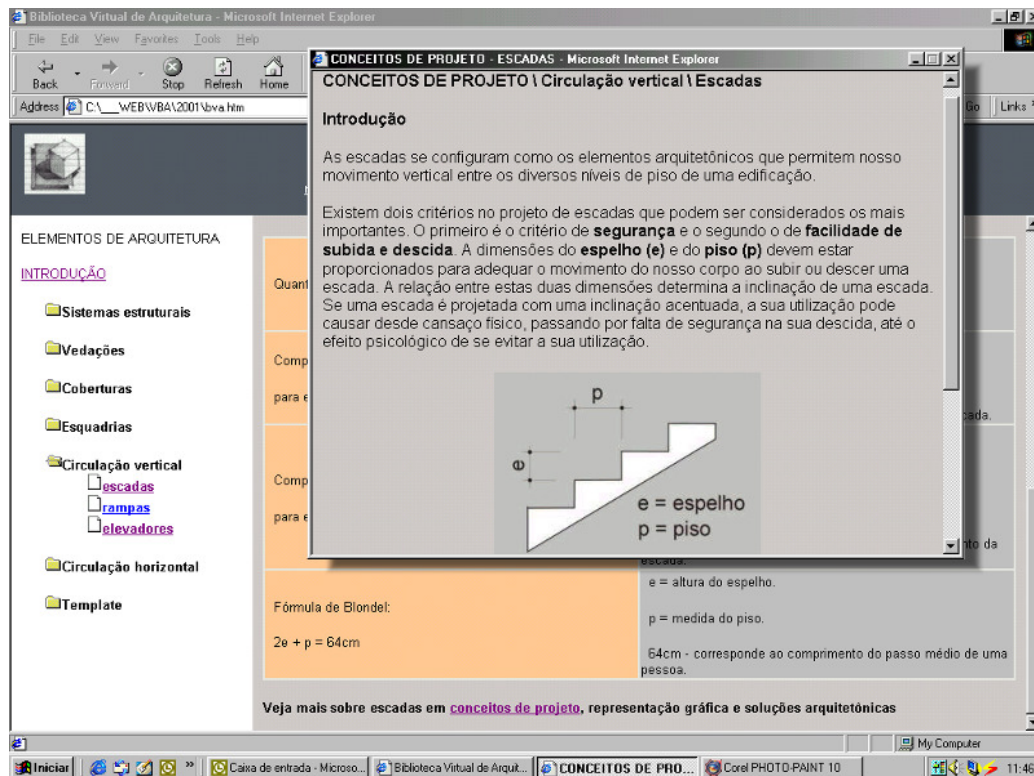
Biblioteca Virtual de Arquitetura - Microsoft Internet Explorer

File Edit View Favorites Tools Help

Back Forward Stop Refresh Home

Address C:\___WEB\VBA\2001\bva.htm

Go Links

CONCEITOS DE PROJETO - ESCADAS - Microsoft Internet Explorer

CONCEITOS DE PROJETO \ Circulação vertical \ Escadas

Introdução

As escadas se configuram como os elementos arquitetônicos que permitem nosso movimento vertical entre os diversos níveis de piso de uma edificação.

Existem dois critérios no projeto de escadas que podem ser considerados os mais importantes. O primeiro é o critério de **segurança** e o segundo o de **facilidade de subida e descida**. A dimensões do **espelho (e)** e do **piso (p)** devem estar proporcionados para adequar o movimento do nosso corpo ao subir ou descer uma escada. A relação entre estas duas dimensões determina a inclinação de uma escada. Se uma escada é projetada com uma inclinação acentuada, a sua utilização pode causar desde cansaço físico, passando por falta de segurança na sua descida, até o efeito psicológico de se evitar a sua utilização.

p

e

e = espelho
p = piso

ELEMENTOS DE ARQUITETURA

INTRODUÇÃO

Sistemas estruturais

Vedações

Coberturas

Esquadrias

Circulação vertical
escadas
rampas
elevadores

Circulação horizontal

Template

Quant

Comp

para e

cada.

Comp

para e

nto da escada.

Fórmula de Blondel:

2e + p = 64cm

e = altura do espelho.

p = medida do piso.

64cm - corresponde ao comprimento do passo médio de uma pessoa.

Veja mais sobre escadas em conceitos de projeto, representação gráfica e soluções arquitetônicas

My Computer

Iniciar | Caixa de entrada - Microso... | Biblioteca Virtual de Arquit... | CONCEITOS DE PRO... | Corel PHOTO-PAINT 10 | 11:46